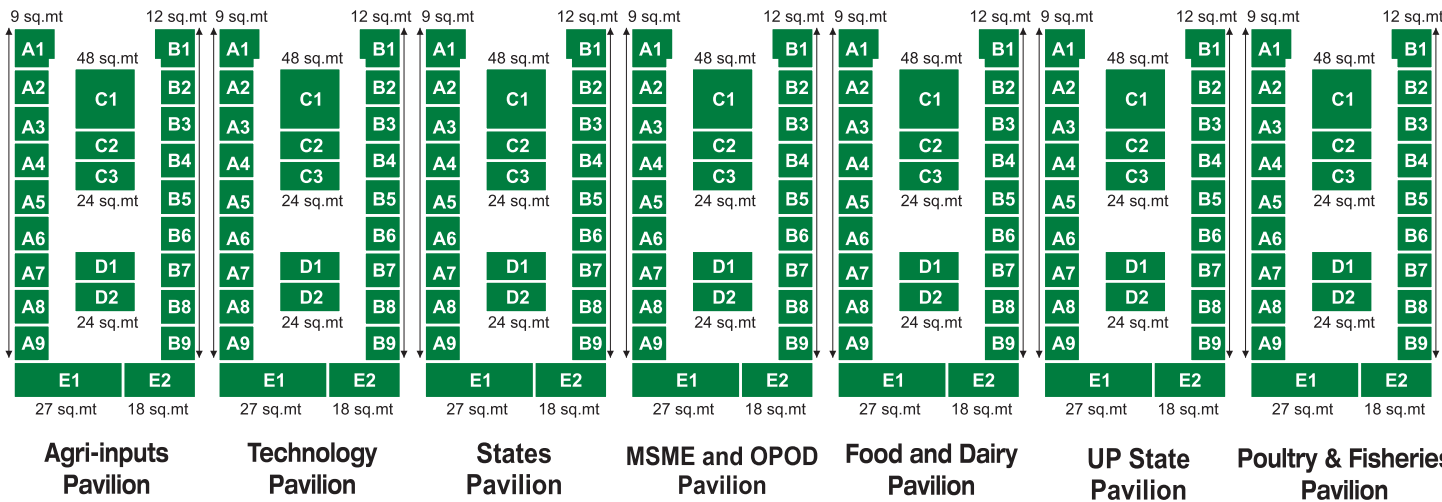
9 sq.mt
12 sq.mt
A1
B1
48 sq.mt
A2
B2
C1
A3
B3
C2
A4
B4
C3
A5
B5
24 sq.mt
A6
B6
A7
D1
B7
A8
D2
B8
24 sq.mt
A9
B9
E1
E2
27 sq.mt
18 sq.mt
Agri-inputs Pavilion

9 sq.mt
12 sq.mt
A1
B1
48 sq.mt
A2
B2
C1
A3
B3
C2
A4
B4
C3
A5
B5
24 sq.mt
A6
B6
A7
D1
B7
A8
D2
B8
24 sq.mt
A9
B9
E1
E2
27 sq.mt
18 sq.mt
Technology Pavilion

9 sq.mt
12 sq.mt
A1
B1
48 sq.mt
A2
B2
C1
A3
B3
C2
A4
B4
C3
A5
B5
24 sq.mt
A6
B6
A7
D1
B7
A8
D2
B8
24 sq.mt
A9
B9
E1
E2
27 sq.mt
18 sq.mt
States Pavilion

9 sq.mt
12 sq.mt
A1
B1
48 sq.mt
A2
B2
C1
A3
B3
C2
A4
B4
C3
A5
B5
24 sq.mt
A6
B6
A7
D1
B7
A8
D2
B8
24 sq.mt
A9
B9
E1
E2
27 sq.mt
18 sq.mt
MSME and OPOD Pavilion

9 sq.mt
12 sq.mt
A1
B1
48 sq.mt
A2
B2
C1
A3
B3
C2
A4
B4
C3
A5
B5
24 sq.mt
A6
B6
A7
D1
B7
A8
D2
B8
24 sq.mt
A9
B9
E1
E2
27 sq.mt
18 sq.mt
Food and Dairy Pavilion

9 sq.mt
12 sq.mt
A1
B1
48 sq.mt
A2
B2
C1
A3
B3
C2
A4
B4
C3
A5
B5
24 sq.mt
A6
B6
A7
D1
B7
A8
D2
B8
24 sq.mt
A9
B9
E1
E2
27 sq.mt
18 sq.mt
UP State Pavilion

9 sq.mt
12 sq.mt
A1
B1
48 sq.mt
A2
B2
C1
A3
B3
C2
A4
B4
C3
A5
B5
24 sq.mt
A6
B6
A7
D1
B7
A8
D2
B8
24 sq.mt
A9
B9
E1
E2
27 sq.mt
18 sq.mt
Poultry & Fisheries Pavilion